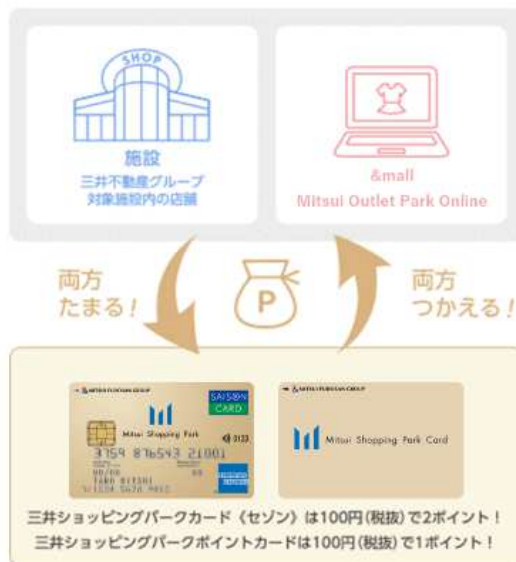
SHOP

施設
三井不動産グループ
対象施設内の店舗

&mall
Mitsui Outlet Park Online

両方
たまる！

P

両方
つかえる！

MITSUI FUDOSAN GROUP
SAISON CARD
Mitsui Shopping Park
3759 876543 21001
TARO MITSUI

MITSUI FUDOSAN GROUP
Mitsui Shopping Park Card

三井ショッピングパークカード《セゾン》は100円(税抜)で2ポイント！
三井ショッピングパークポイントカードは100円(税抜)で1ポイント！